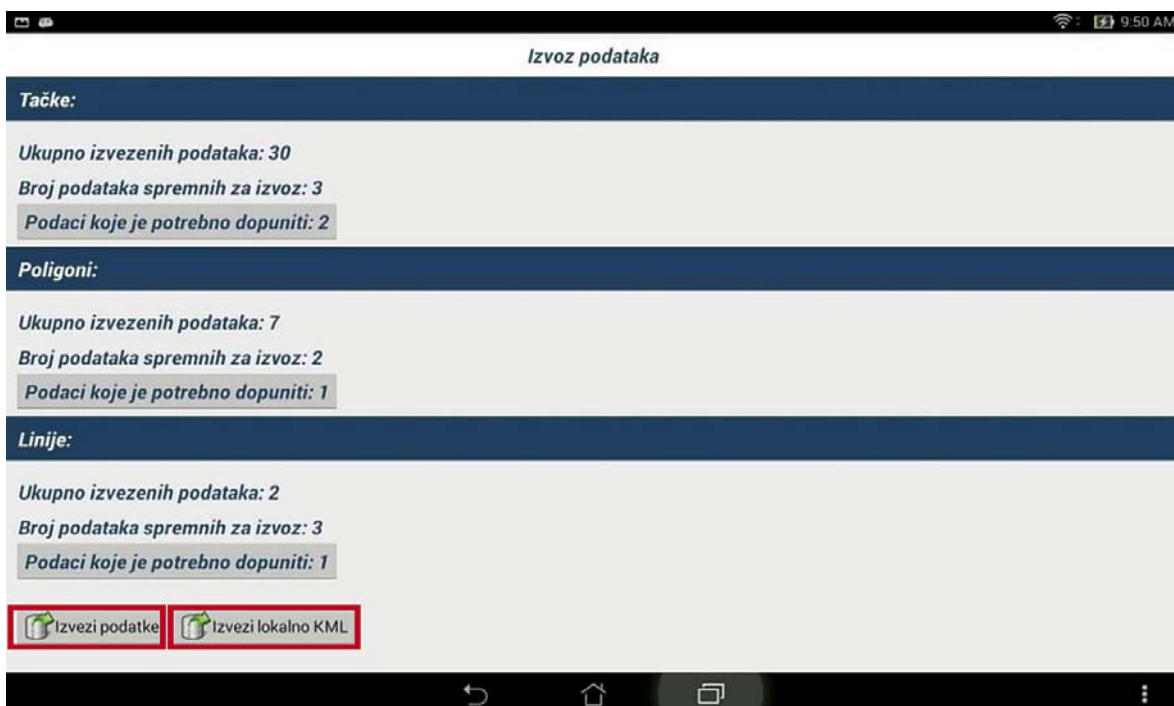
9:50 AM

Izvoz podataka

Tačke:

Ukupno izvezenih podataka: 30

Broj podataka spremnih za izvoz: 3

Podaci koje je potrebno dopuniti: 2

Poligoni:

Ukupno izvezenih podataka: 7

Broj podataka spremnih za izvoz: 2

Podaci koje je potrebno dopuniti: 1

Linije:

Ukupno izvezenih podataka: 2

Broj podataka spremnih za izvoz: 3

Podaci koje je potrebno dopuniti: 1

Izvezi podatke

Izvezi lokalno KML